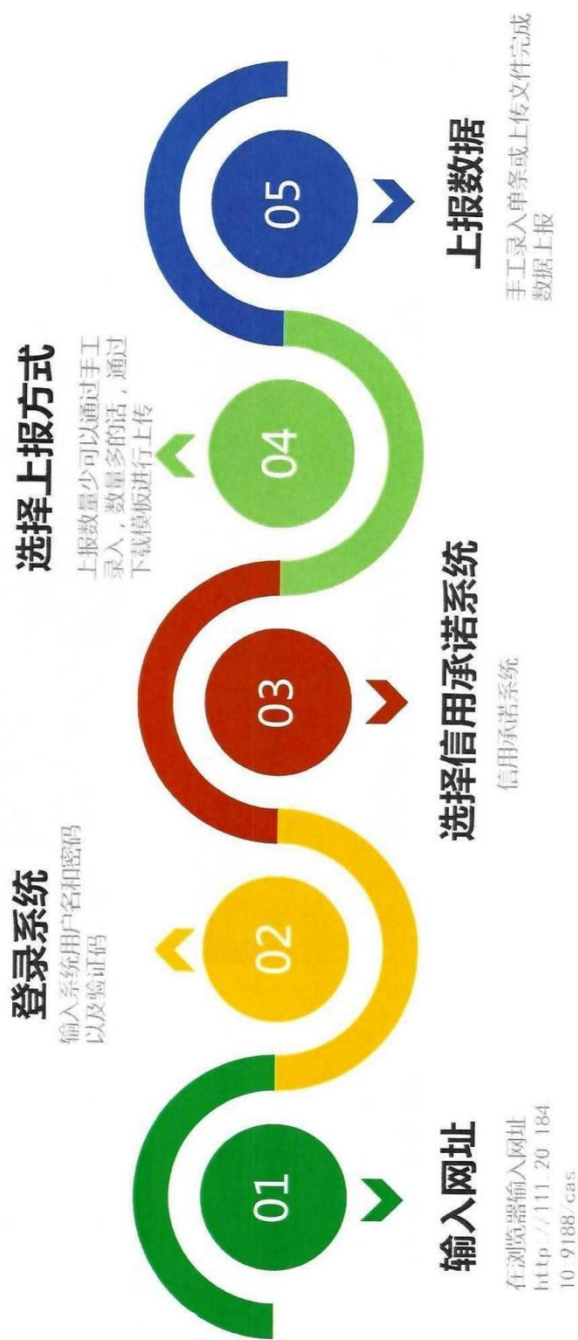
01

输入网址

在浏览器输入网址 http://111.20.184.10:9188/cas

02

登录系统

输入系统用户名和密码以及验证码

03

选择信用承诺系统

信用承诺系统

04

选择上报方式

上报数量少可以通过手工录入，数量多的话，通过下载模板进行上传

05

上报数据

手工录入单条或上传文件完成数据上报